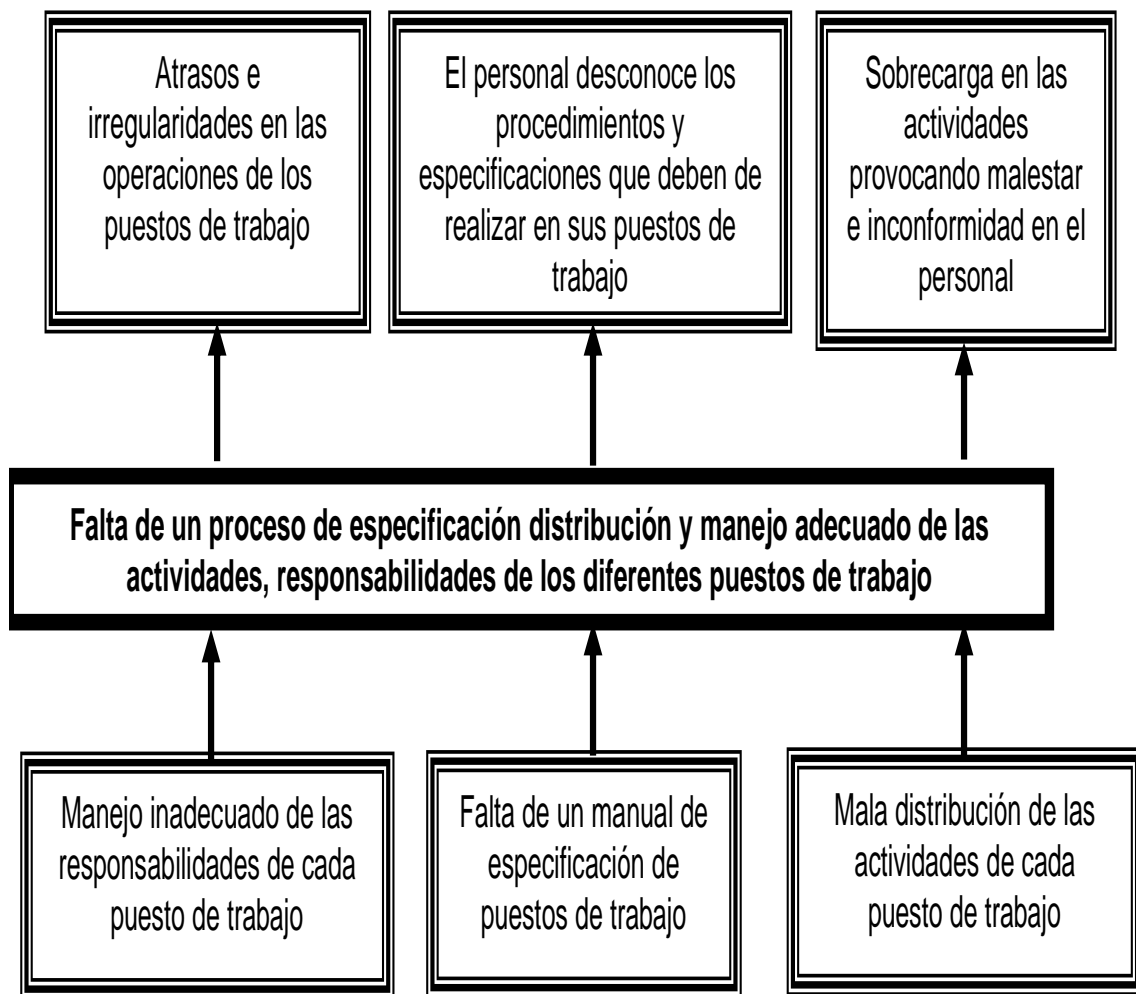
Atrasos e irregularidades en las operaciones de los puestos de trabajo

El personal desconoce los procedimientos y especificaciones que deben de realizar en sus puestos de trabajo

Sobrecarga en las actividades provocando malestar e inconformidad en el personal

Falta de un proceso de especificación distribución y manejo adecuado de las actividades, responsabilidades de los diferentes puestos de trabajo

Manejo inadecuado de las responsabilidades de cada puesto de trabajo

Falta de un manual de especificación de puestos de trabajo

Mala distribución de las actividades de cada puesto de trabajo